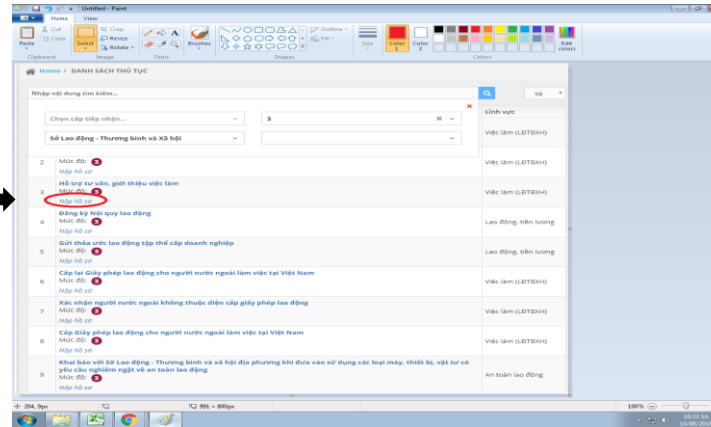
Untitled - Paint

Home View

Paste Cut Copy Clipboard Select Crop Resize Rotate Image Tools Brushes Shapes Outline Fill Size Color 1 Color 2 Colors Edit colors

Home / DANH SÁCH THỦ TỤC

Nhập nội dung tìm kiếm...

10

Chọn cấp tiếp nhận...

3

Sở Lao động - Thương binh và Xã hội

Lĩnh vực

Việc làm (LĐTBXH)

| | | |
|---|---|---|
| 2 | Mức độ: 3 | Việc làm (LĐTBXH) |
| 3 | Hỗ trợ tư vấn, giới thiệu việc làm Mức độ: 3 Nộp hồ sơ | Việc làm (LĐTBXH) |
| 4 | Đăng ký Nội quy lao động Mức độ: 3 Nộp hồ sơ | Lao động, tiền lương |
| 5 | Gửi thỏa ước lao động tập thể cấp doanh nghiệp Mức độ: 3 Nộp hồ sơ | Lao động, tiền lương |
| 6 | Cấp lại Giấy phép lao động cho người nước ngoài làm việc tại Việt Nam Mức độ: 3 Nộp hồ sơ | Việc làm (LĐTBXH) |
| 7 | Xác nhận người nước ngoài không thuộc diện cấp giấy phép lao động Mức độ: 3 Nộp hồ sơ | Việc làm (LĐTBXH) |
| 8 | Cấp Giấy phép lao động cho người nước ngoài làm việc tại Việt Nam Mức độ: 3 Nộp hồ sơ | Việc làm (LĐTBXH) |
| 9 | Khai báo với Sở Lao động - Thương binh và Xã hội địa phương khi đưa vào sử dụng các loại máy, thiết bị, vật tư có yêu cầu nghiêm ngặt về an toàn lao động Mức độ: 3 Nộp hồ sơ | An toàn lao động |

204, 9px 991 × 800px 100%